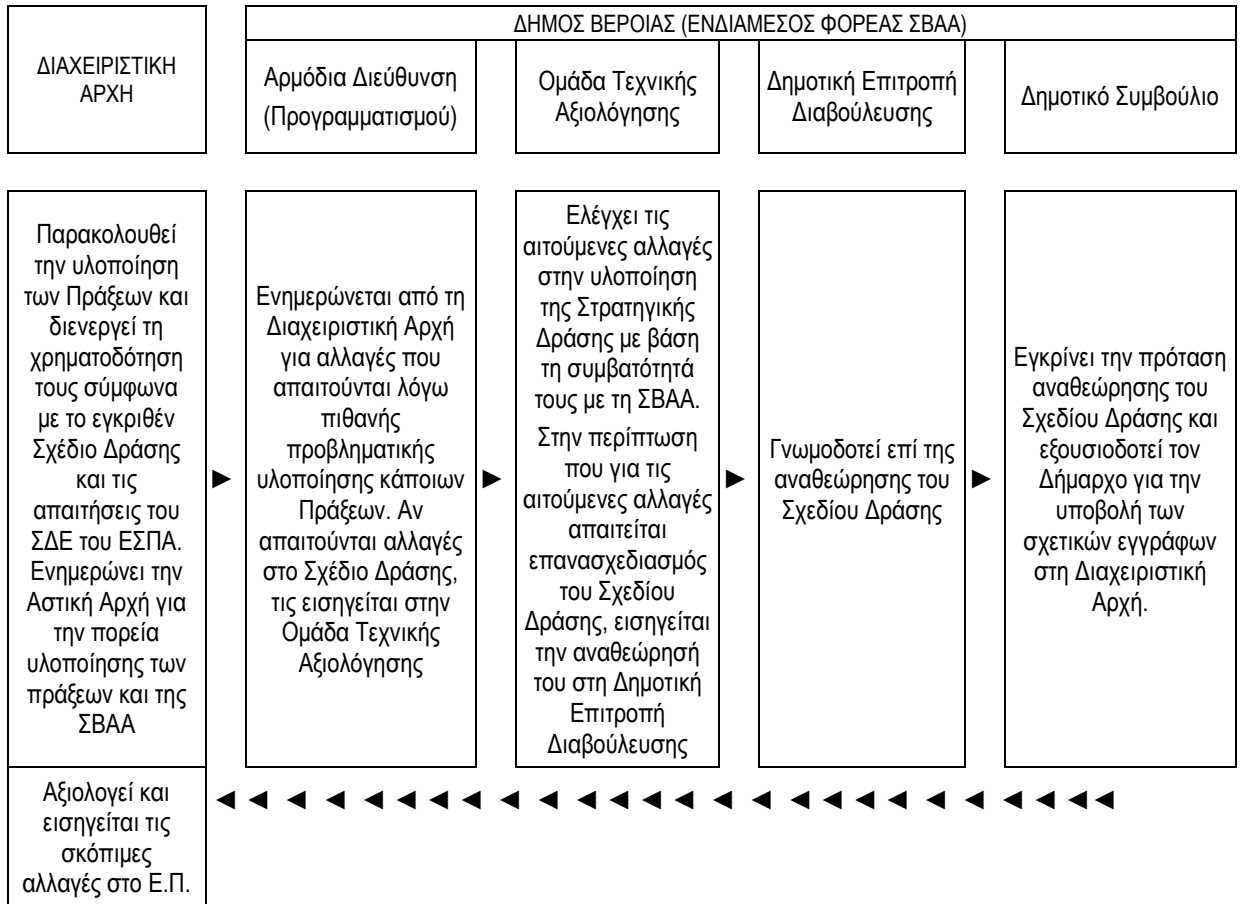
ΔΗΜΟΣ ΒΕΡΟΙΑΣ (ΕΝΔΙΑΜΕΣΟΣ ΦΟΡΕΑΣ ΣΒΑΑ)

ΔΙΑΧΕΙΡΙΣΤΙΚΗ ΑΡΧΗ

Αρμόδια Διεύθυνση (Προγραμματισμού)

Ομάδα Τεχνικής Αξιολόγησης

Δημοτική Επιτροπή Διαβούλευσης

Δημοτικό Συμβούλιο

Παρακολουθεί την υλοποίηση των Πράξεων και διενεργεί τη χρηματοδότηση τους σύμφωνα με το εγκριθέν Σχέδιο Δράσης και τις απαιτήσεις του ΣΔΕ του ΕΣΠΑ. Ενημερώνει την Αστική Αρχή για την πορεία υλοποίησης των πράξεων και της ΣΒΑΑ

►

Ενημερώνεται από τη Διαχειριστική Αρχή για αλλαγές που απαιτούνται λόγω πιθανής προβληματικής υλοποίησης κάποιων Πράξεων. Αν απαιτούνται αλλαγές στο Σχέδιο Δράσης, τις εισηγείται στην Ομάδα Τεχνικής Αξιολόγησης

►

Ελέγχει τις αιτούμενες αλλαγές στην υλοποίηση της Στρατηγικής Δράσης με βάση τη συμβατότητά τους με τη ΣΒΑΑ.

Στην περίπτωση που για τις αιτούμενες αλλαγές απαιτείται επανασχεδιασμός του Σχεδίου Δράσης, εισηγείται την αναθεώρησή του στη Δημοτική Επιτροπή Διαβούλευσης

►

Γνωμοδοτεί επί της αναθεώρησης του Σχεδίου Δράσης

►

Εγκρίνει την πρόταση αναθεώρησης του Σχεδίου Δράσης και εξουσιοδοτεί τον Δήμαρχο για την υποβολή των σχετικών εγγράφων στη Διαχειριστική Αρχή.

Αξιολογεί και εισηγείται τις σκόπιμες αλλαγές στο Ε.Π.

◄◄◄◄◄◄◄◄◄◄◄◄◄◄◄◄◄◄◄◄◄◄◄◄◄◄◄◄◄